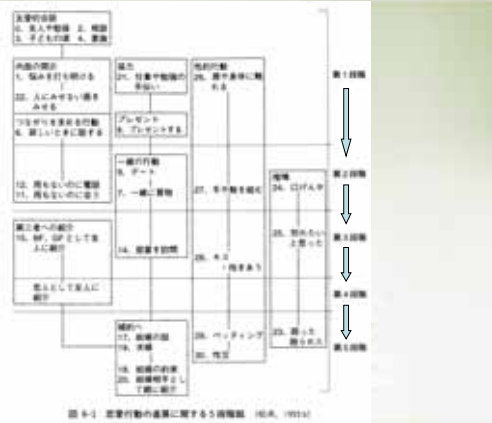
友愛的会話
2. 友人や勉強　3. 相談
3. 子どもの頃　4. 家族

内面の開示
1. 悩みを打ち明ける
22. 人にみせない面をみせる

つながりを求める行動
6. 寂しいときに話す

12. 用もないのに電話
11. 用もないのに会う

第三者への紹介
10. BF、GFとして友人に紹介

恋人として友人に紹介

協力
21. 仕事や勉強の手伝い

プレゼント
9. プレゼントする

一緒の行動
8. デート
7. 一緒に買物

14. 部屋を訪問

婚約へ
17. 結婚の話
18. 求婚
19. 結婚の約束
20. 結婚相手として親に紹介

性的行動
26. 肩や身体に触れる

27. 手や腕を組む

28. キス
抱きあう

29. ペッティング
30. 性交

喧嘩
24. ロげんか

25. 別れたいと思った

23. 困った
困らされた

第1段階
第2段階
第3段階
第4段階
第5段階

図 6-1　恋愛行動の進展に関する5段階説　(松井, 1993 a)